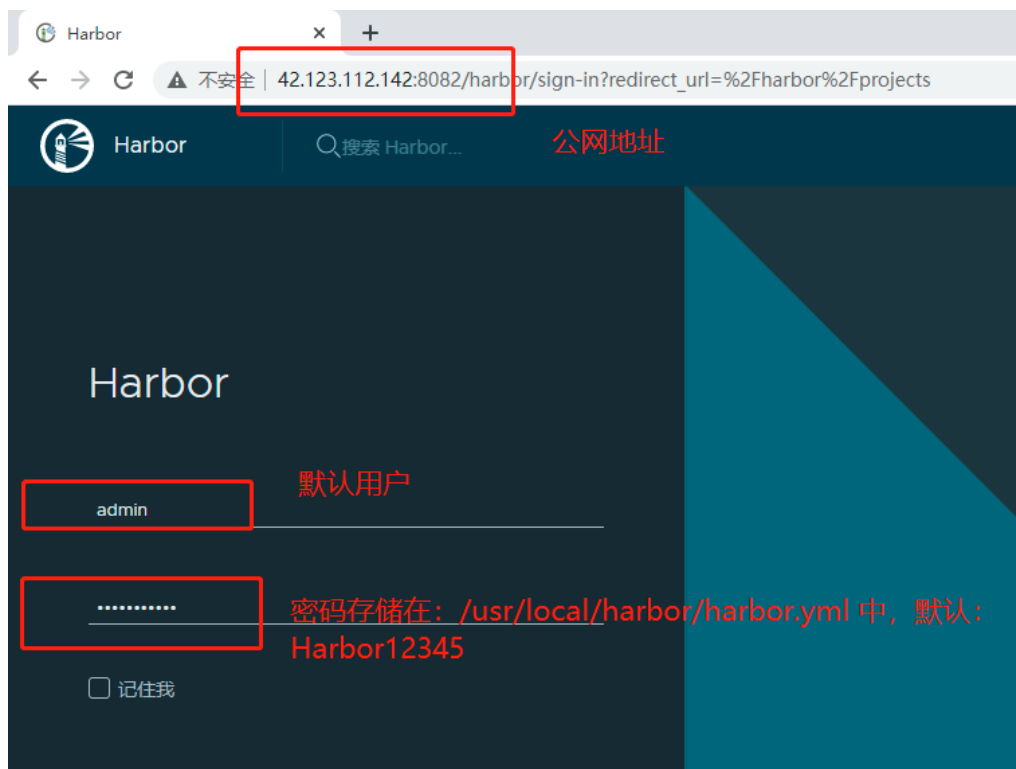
Harbor ×
+
不安全 | 42.123.112.142:8082/harbor/sign-in?redirect_url=%2Fharbor%2Fprojects

Harbor
搜索 Harbor...
公网地址

Harbor

admin
默认用户

············
密码存储在：/usr/local/harbor/harbor.yml 中，默认：Harbor12345

记住我